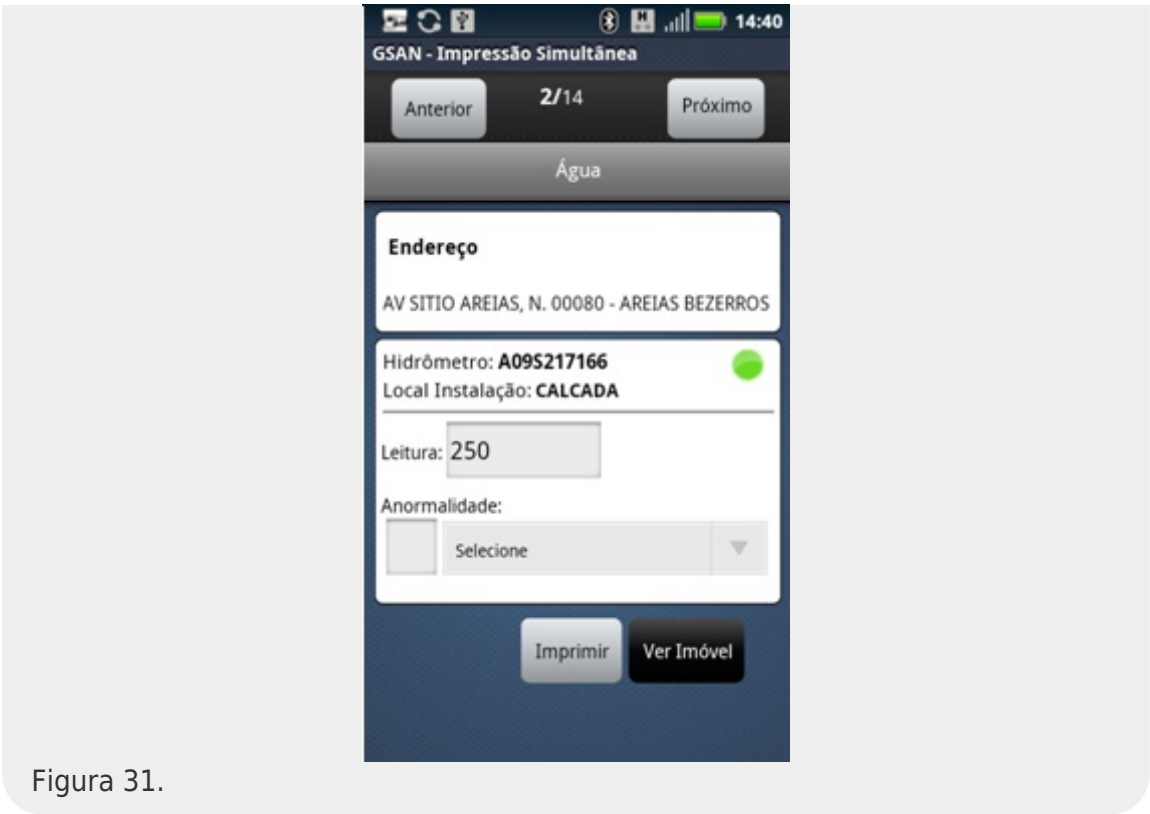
14:40

GSAN - Impressão Simultânea

Anterior

2/14

Próximo

Água

Endereço

AV SITIO AREIAS, N. 00080 - AREIAS BEZERROS

Hidrômetro: A09S217166

Local Instalação: CALCADA

Leitura: 250

Anormalidade:

Selecione

Imprimir

Ver Imóvel

Figura 31.